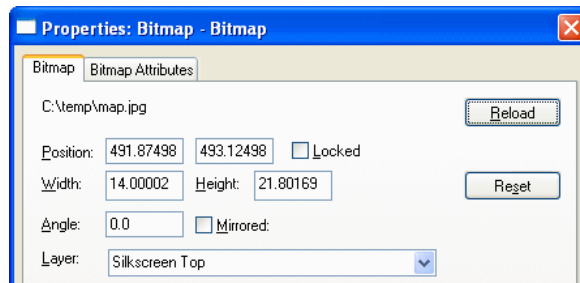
Properties: Bitmap - Bitmap

Bitmap | Bitmap Attributes

C:\temp\map.jpg

Reload

Position: 491.87498 493.12498 Locked

Width: 14.00002 Height: 21.80169

Reset

Angle: 0.0 Mirrored:

Layer: Silkscreen Top